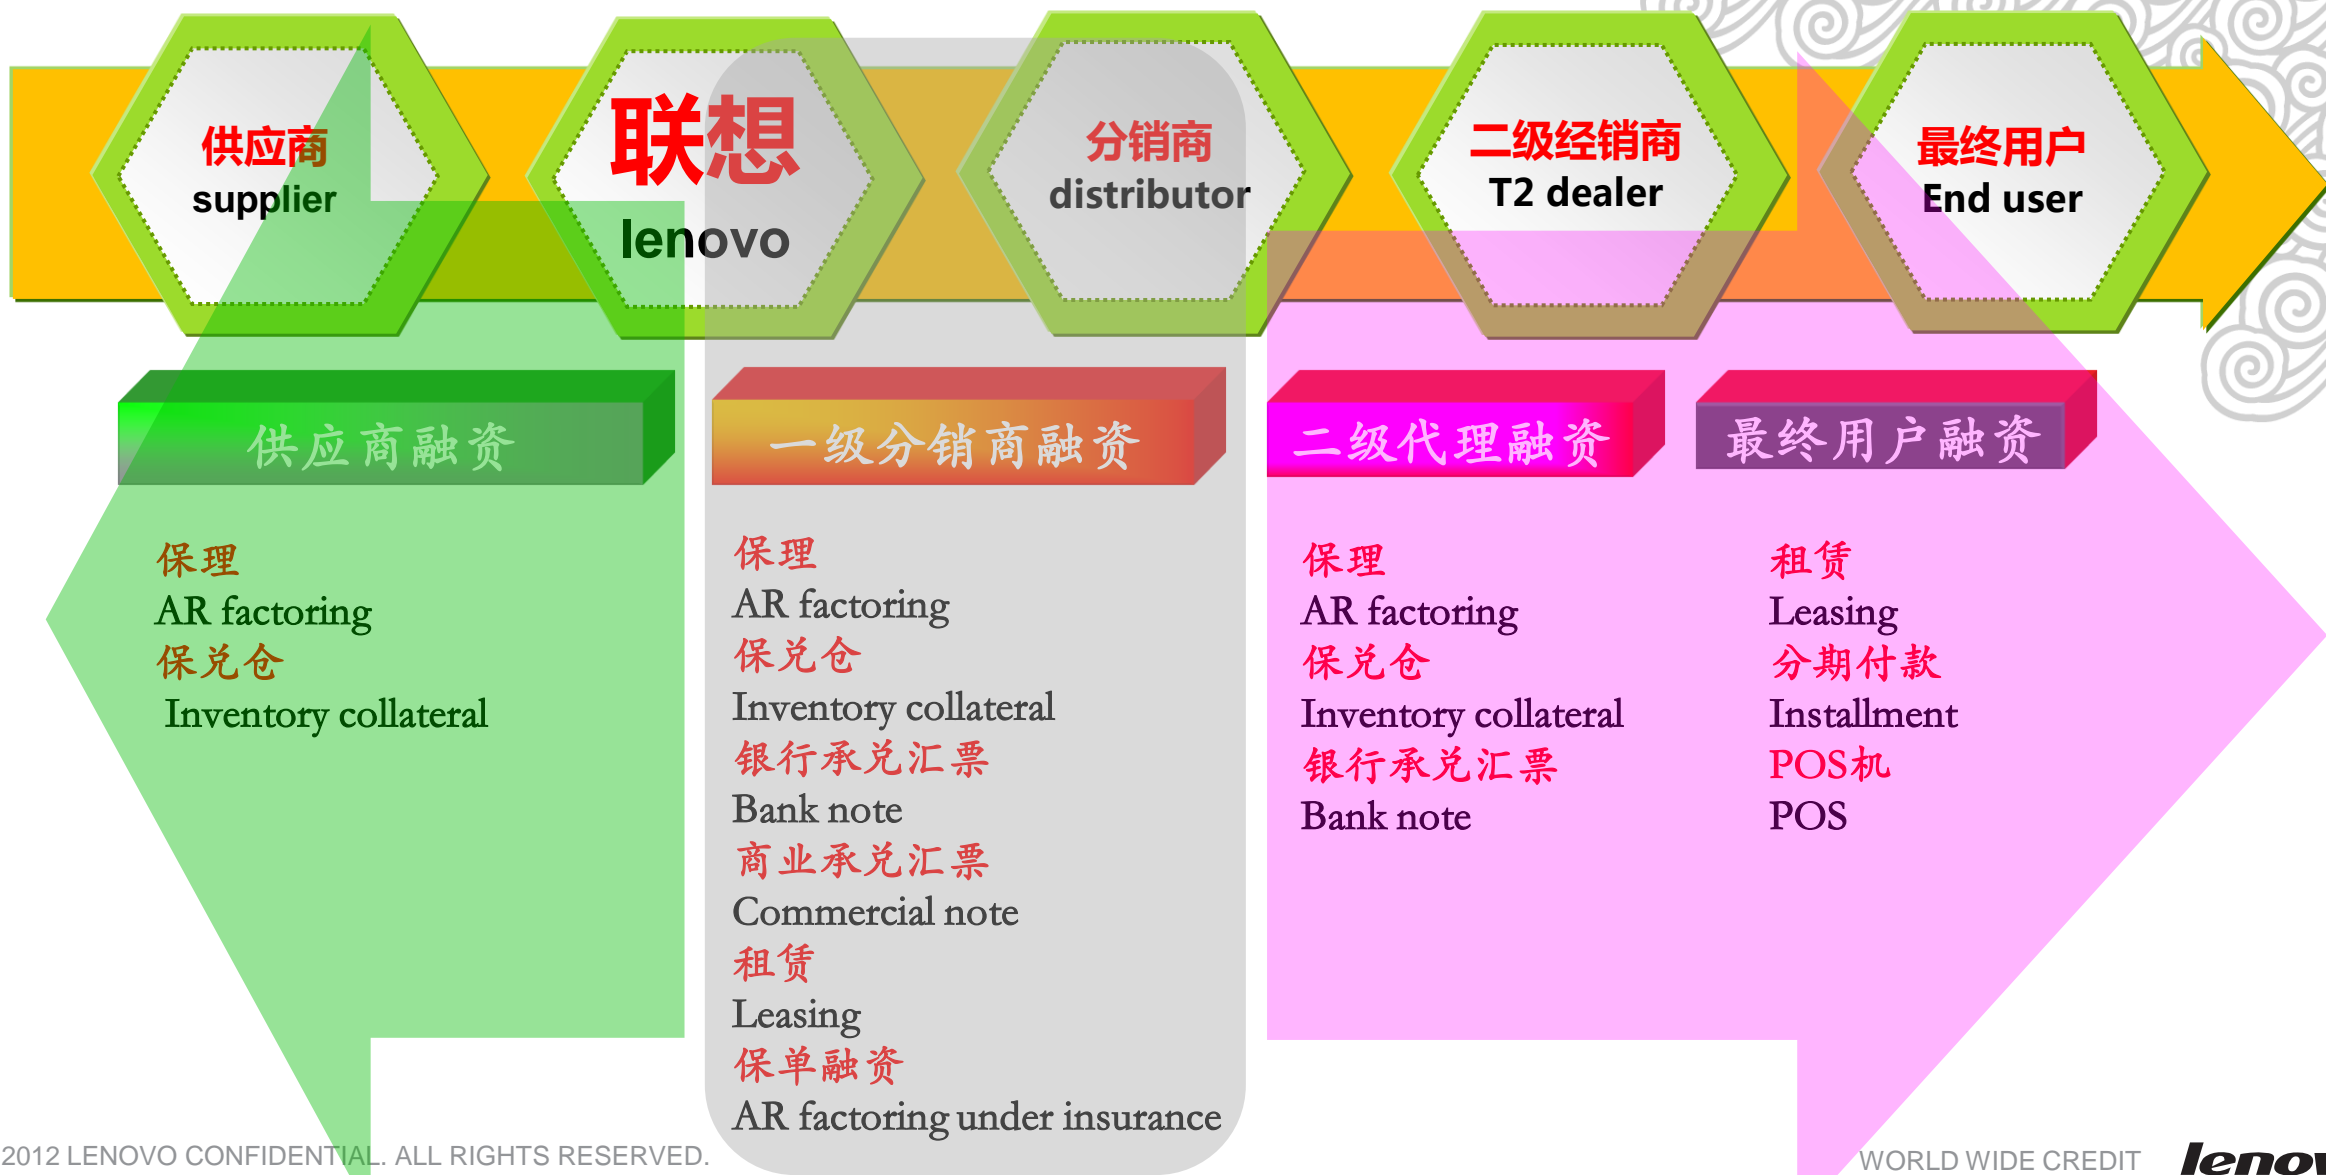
供应商
supplier

联想
lenovo

分销商
distributor

二级经销商
T2 dealer

最终用户
End user

供应商融资

一级分销商融资

二级代理融资

最终用户融资

保理
AR factoring
保兑仓
Inventory collateral

保理
AR factoring
保兑仓
Inventory collateral
银行承兑汇票
Bank note
商业承兑汇票
Commercial note
租赁
Leasing
保单融资
AR factoring under insurance

保理
AR factoring
保兑仓
Inventory collateral
银行承兑汇票
Bank note

租赁
Leasing
分期付款
Installment
POS机
POS

2012 LENOVO CONFIDENTIAL. ALL RIGHTS RESERVED.

WORLD WIDE CREDIT

lenov